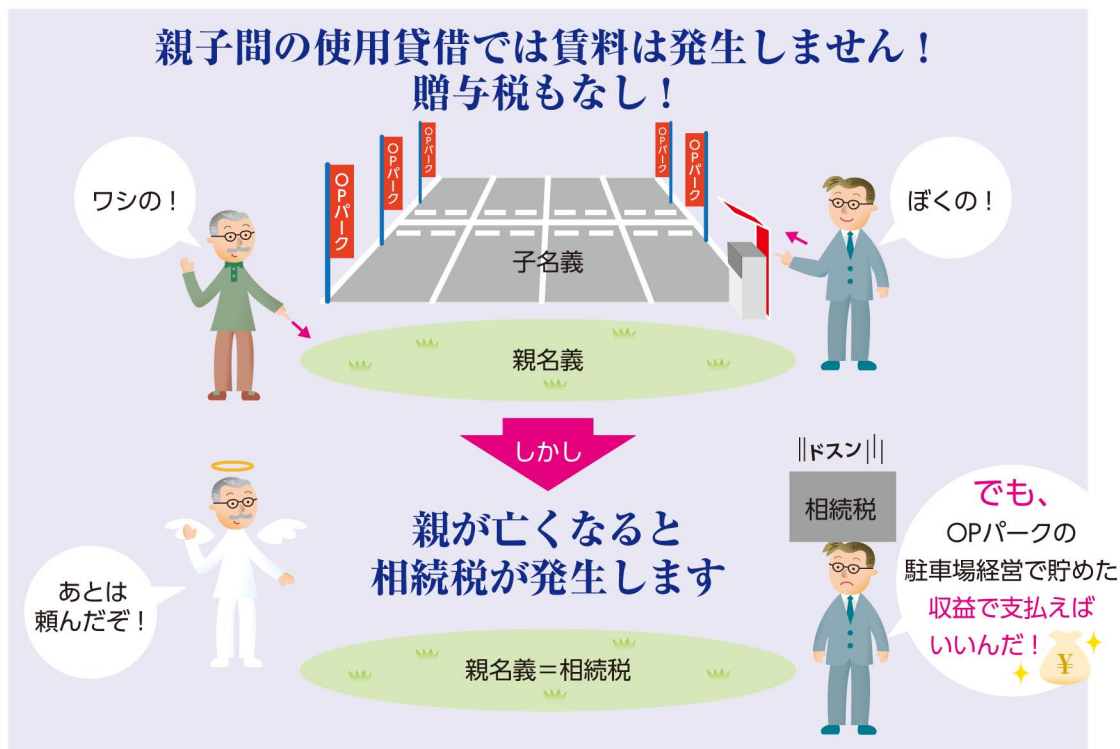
親子間の使用貸借では賃料は発生しません！
贈与税もなし！

ワシの！

OPパーク

OPパーク

OPパーク

OPパーク

OPパーク

ぼくの！

子名義

親名義

しかし

ドスン

相続税

親が亡くなると
相続税が発生します

あとは
頼んだぞ！

でも、
OPパークの
駐車場経営で貯めた
収益で支払えば
いいんだ！

¥

親名義＝相続税